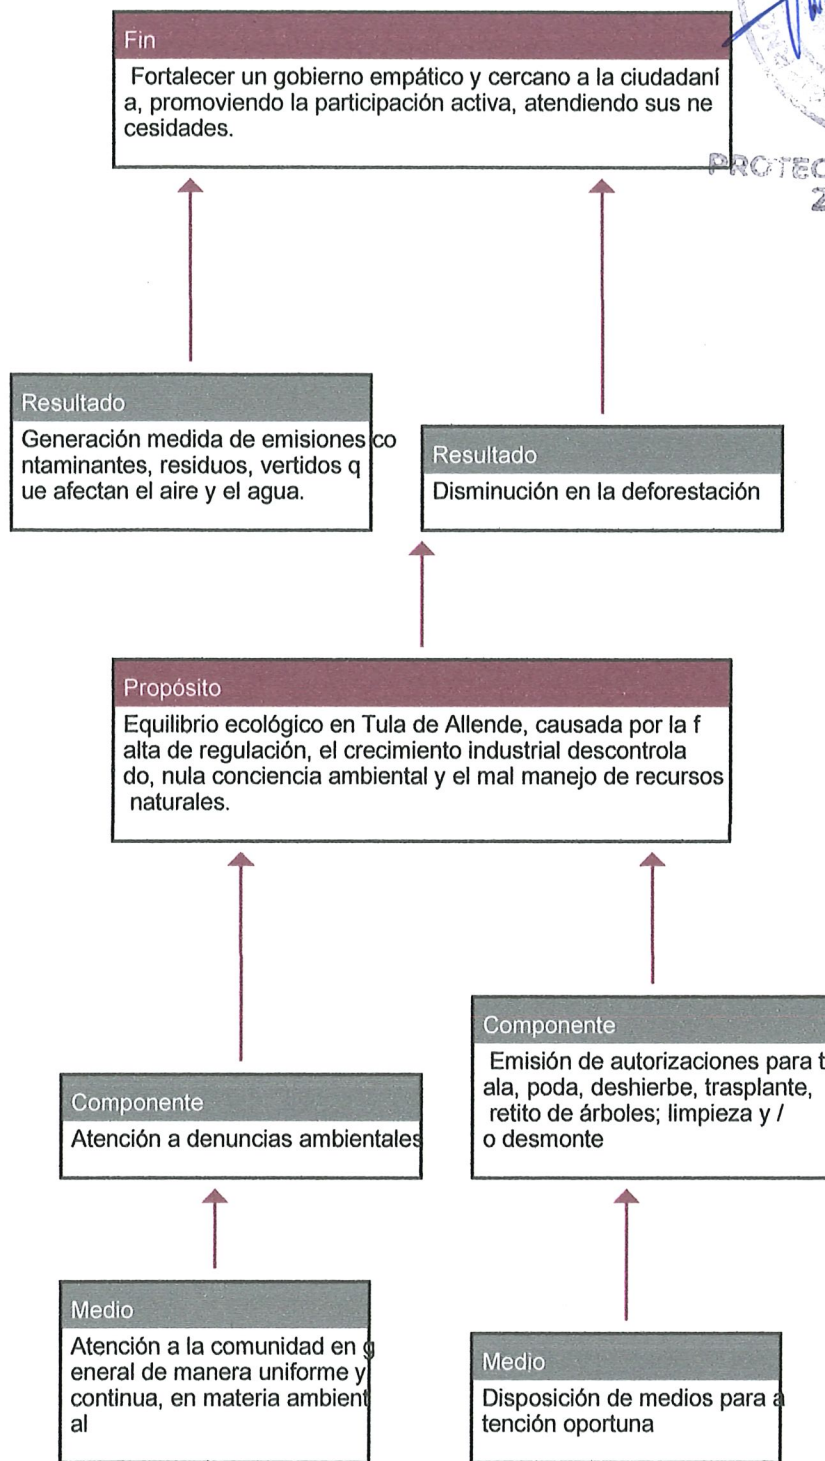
Fin
Fortalecer un gobierno empático y cercano a la ciudadanía, promoviendo la participación activa, atendiendo sus necesidades.

PROTEC
2

Resultado
Generación medida de emisiones contaminantes, residuos, vertidos que afectan el aire y el agua.

Resultado
Disminución en la deforestación

Propósito
Equilibrio ecológico en Tula de Allende, causada por la falta de regulación, el crecimiento industrial descontrolado, nula conciencia ambiental y el mal manejo de recursos naturales.

Componente
Atención a denuncias ambientales

Componente
Emisión de autorizaciones para tala, poda, deshierbe, trasplante, retito de árboles; limpieza y / o desmonte

Medio
Atención a la comunidad en general de manera uniforme y continua, en materia ambiental

Medio
Disposición de medios para atención oportuna